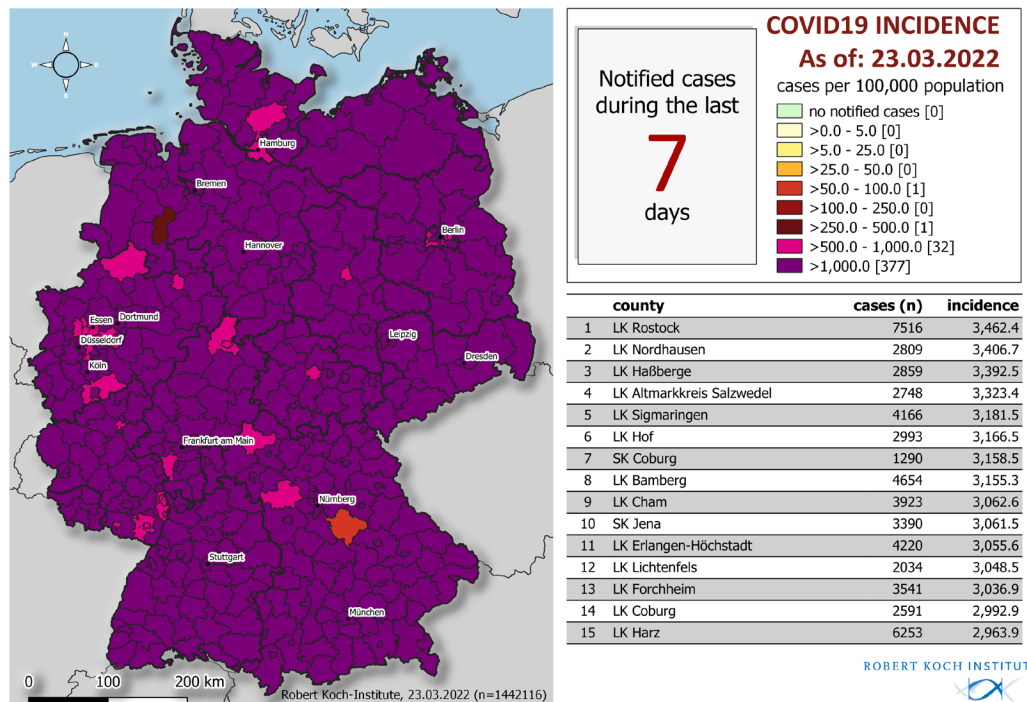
N
W E
S

Hamburg
Bremen
Berlin
Hannover
Essen
Dortmund
Düsseldorf
Leipzig
Dresden
Köln
Frankfurt am Main
Nürnberg
Stuttgart
München

0 100 200 km
Robert Koch-Institute, 23.03.2022 (n=1442116)

COVID19 INCIDENCE
As of: 23.03.2022
cases per 100,000 population

Notified cases during the last
7
days

no notified cases [0]
>0.0 - 5.0 [0]
>5.0 - 25.0 [0]
>25.0 - 50.0 [0]
>50.0 - 100.0 [1]
>100.0 - 250.0 [0]
>250.0 - 500.0 [1]
>500.0 - 1,000.0 [32]
>1,000.0 [377]

| | county | cases (n) | incidence |
|---|---|---|---|
| 1 | LK Rostock | 7516 | 3,462.4 |
| 2 | LK Nordhausen | 2809 | 3,406.7 |
| 3 | LK Haßberge | 2859 | 3,392.5 |
| 4 | LK Altmarkkreis Salzwedel | 2748 | 3,323.4 |
| 5 | LK Sigmaringen | 4166 | 3,181.5 |
| 6 | LK Hof | 2993 | 3,166.5 |
| 7 | SK Coburg | 1290 | 3,158.5 |
| 8 | LK Bamberg | 4654 | 3,155.3 |
| 9 | LK Cham | 3923 | 3,062.6 |
| 10 | SK Jena | 3390 | 3,061.5 |
| 11 | LK Erlangen-Höchstadt | 4220 | 3,055.6 |
| 12 | LK Lichtenfels | 2034 | 3,048.5 |
| 13 | LK Forchheim | 3541 | 3,036.9 |
| 14 | LK Coburg | 2591 | 2,992.9 |
| 15 | LK Harz | 6253 | 2,963.9 |

ROBERT KOCH INSTITUT